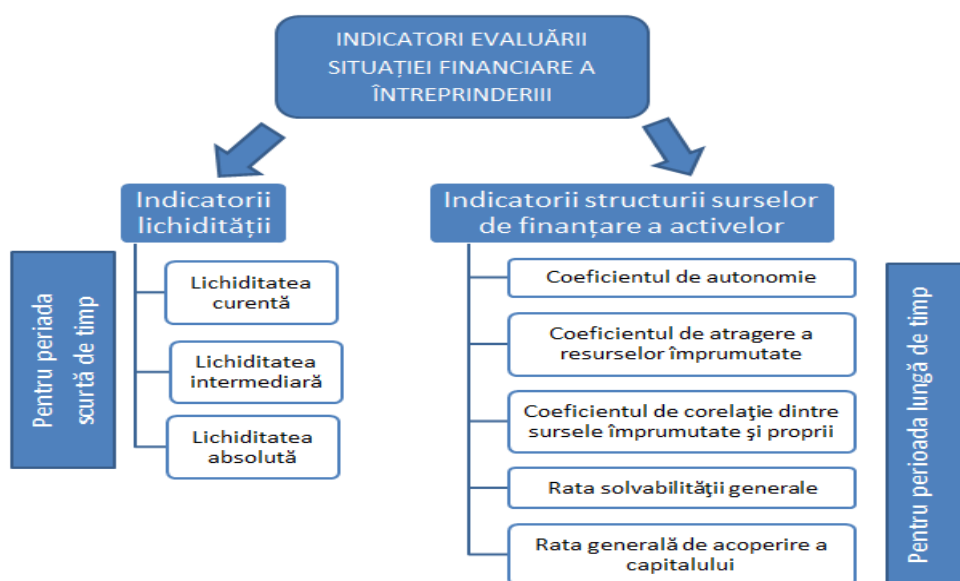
INDICATORI EVALUĂRII SITUAȚIEI FINANCIARE A ÎNTREPRINDERIII

Indicatorii lichidității

Lichiditatea curentă

Lichiditatea intermediară

Lichiditatea absolută

Pentru periada scurtă de timp

Indicatorii structurii surselor de finanțare a activelor

Coeficientul de autonomie

Coeficientul de atragere a resurselor împrumutate

Coeficientul de corelaţie dintre sursele împrumutate şi proprii

Rata solvabilităţii generale

Rata generală de acoperire a capitalului

Pentru perioada lungă de timp